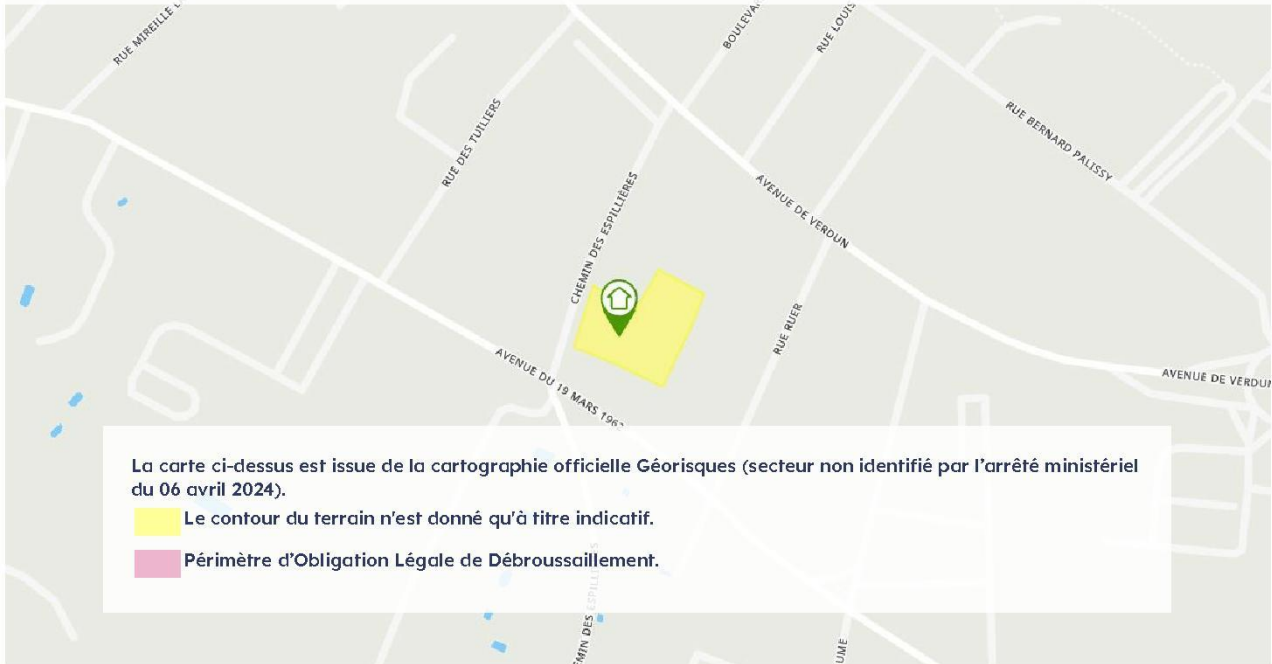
RUE MIREILLE L
BOULEVA
RUE LOUIS
RUE BERNARD PALISSY
RUE DES TUILIERS
CHEMIN DES ESPILLIÈRES
AVENUE DE VERDUN
RUE RUER
AVENUE DU 19 MARS 1962
AVENUE DE VERDUN

La carte ci-dessus est issue de la cartographie officielle Géorisques (secteur non identifié par l'arrêté ministériel du 06 avril 2024).

Le contour du terrain n'est donné qu'à titre indicatif.

Périmètre d'Obligation Légale de Débroussaillement.

MIN DES
UME